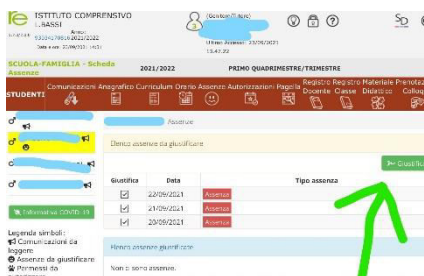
ISTITUTO COMPRENSIVO
L.BASSI

Anno: 2021/2022

Data e ora: 23/09/2021 14:53

Genitori (Tipo)

Ultimo Accesso: 23/09/2021 15:47:22

SD

SCUOLA-FAMIGLIA - Scheda Assenze

2021/2022

PRIMO QUADRIMESTRE/TRIMESTRE

STUDENTI

Comunicazioni

Anagrafico

Curriculum

Orario

Assenze

Autorizzazioni

Pagella

Registro Docente

Registro Classe

Materiale Didattico

Prenotaz. Colloqui

Assenze

Elenco assenze da giustificare

Giustifica

| Giustifica | Data | | Tipo assenza |
|---|---|---|---|
| ☑ | 22/09/2021 | Assenza | |
| ☑ | 21/09/2021 | Assenza | |
| ☑ | 20/09/2021 | Assenza | |

Informativa COVID-19

Legenda simboli:
Comunicazioni da leggere
Assenze da giustificare
Permessi da

Elenco assenze giustificate

Non ci sono assenze.